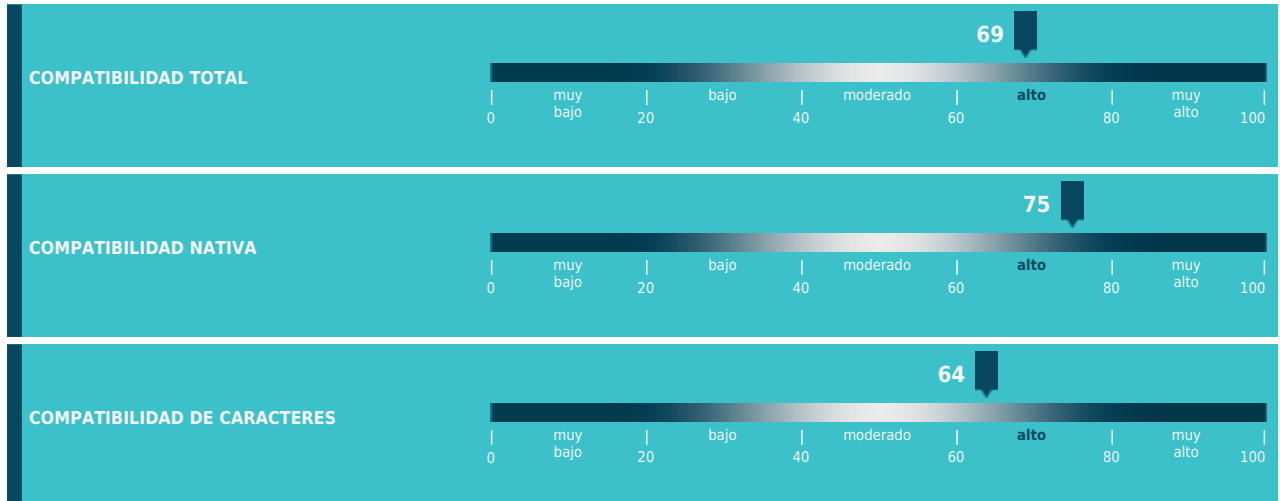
COMPATIBILIDAD TOTAL

69

muy bajo | bajo | moderado | alto | muy alto
0 20 40 60 80 100

COMPATIBILIDAD NATIVA

75

muy bajo | bajo | moderado | alto | muy alto
0 20 40 60 80 100

COMPATIBILIDAD DE CARACTERES

64

muy bajo | bajo | moderado | alto | muy alto
0 20 40 60 80 100